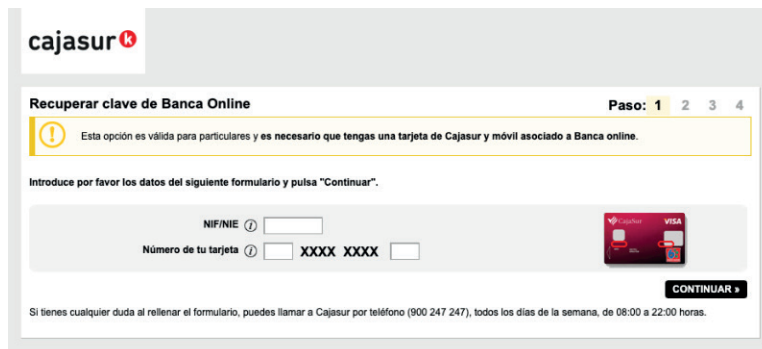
cajasur k

Recuperar clave de Banca Online

Paso: 1 2 3 4

Esta opción es válida para particulares y es necesario que tengas una tarjeta de Cajasur y móvil asociado a Banca online.

Introduce por favor los datos del siguiente formulario y pulsa "Continuar".

NIF/NIE

Número de tu tarjeta XXXX XXXX

CajaSur VISA

CONTINUAR »

Si tienes cualquier duda al rellenar el formulario, puedes llamar a Cajasur por teléfono (900 247 247), todos los días de la semana, de 08:00 a 22:00 horas.